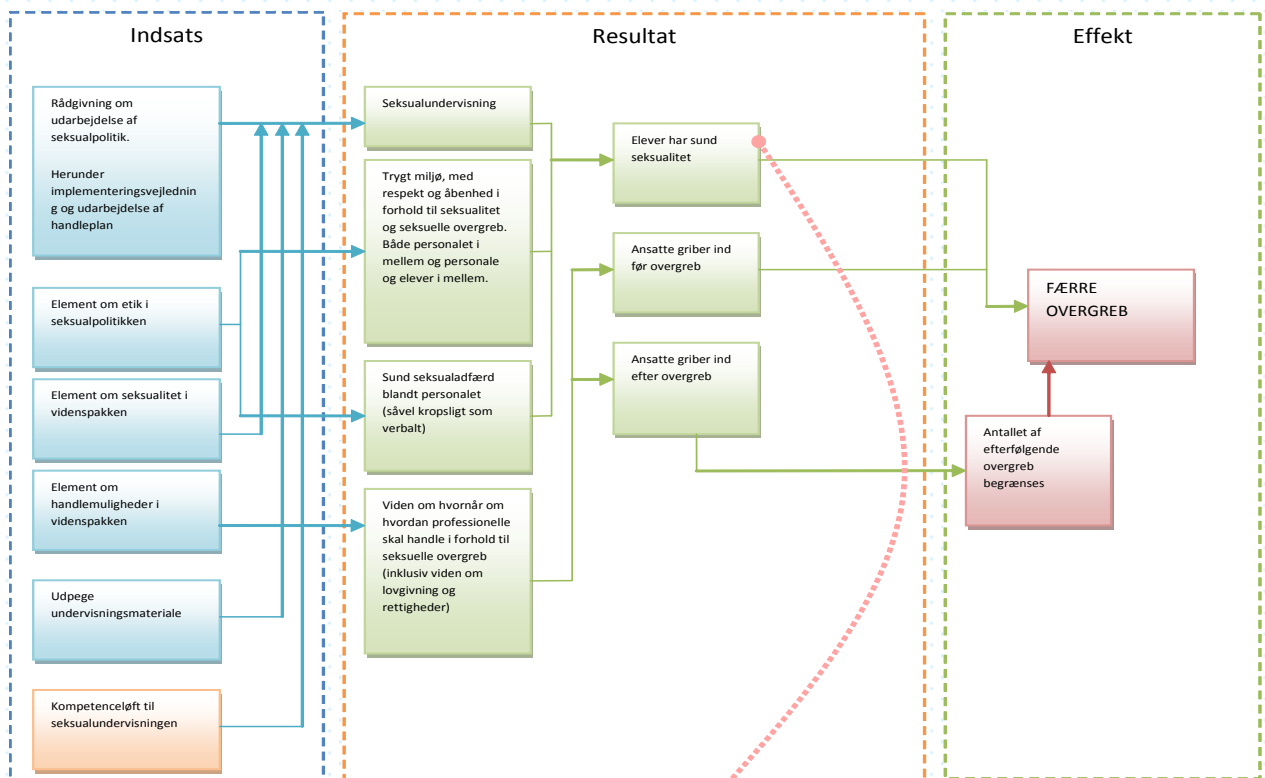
Indsats

Rådgivning om udarbejdelse af seksualpolitik.

Herunder implementeringsvejledning og udarbejdelse af handleplan

Element om etik i seksualpolitikken

Element om seksualitet i videnspakken

Element om handlemuligheder i videnspakken

Udpege undervisningsmateriale

Kompetenceløft til seksualundervisningen

Resultat

Seksualundervisning

Trygt miljø, med respekt og åbenhed i forhold til seksualitet og seksuelle overgreb. Både personalet i mellem og personale og elever i mellem.

Sund seksualadfærd blandt personalet (såvel kropsligt som verbalt)

Viden om hvornår om hvordan professionelle skal handle i forhold til seksuelle overgreb (inklusiv viden om lovgivning og rettigheder)

Elever har sund seksualitet

Ansatte griber ind før overgreb

Ansatte griber ind efter overgreb

Effekt

FÆRRE OVERGREB

Antallet af efterfølgende overgreb begrænses